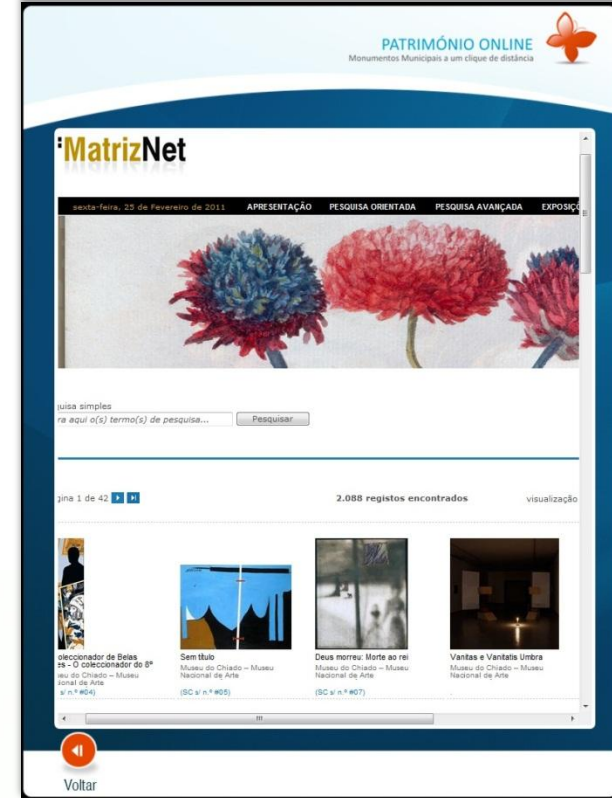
PATRIMÓNIO ONLINE
Monumentos Municipais a um clique de distância

MatrizNet

sexta-feira, 25 de Fevereiro de 2011 APRESENTAÇÃO PESQUISA ORIENTADA PESQUISA AVANÇADA EXPOSIÇ

quisa simples
ra aqui o(s) termo(s) de pesquisa... Pesquisar

gina 1 de 42

2.088 registos encontrados

visualização

coleccionador de Belas es - O coleccionador do 8º
eu do Chiado – Museu
ional de Arte
s/ n.º #04)

Sem título
Museu do Chiado – Museu Nacional de Arte
(SC s/ n.º #05)

Deus morreu: Morte ao rei
Museu do Chiado – Museu Nacional de Arte
(SC s/ n.º #07)

Vanitas e Vanitatis Umbra
Museu do Chiado – Museu Nacional de Arte

Voltar